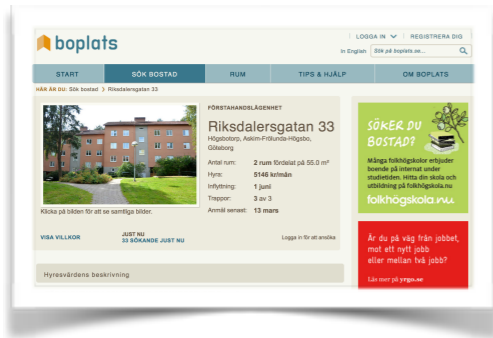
boplats

LOGGA IN | REGISTRERA DIG

In English | Sök på boplats.se...

START | SÖK BOSTAD | RUM | TIPS & HJÄLP | OM BOPLATS

HÄR ÄR DU: Sök bostad > Riksdalersgatan 33

FÖRSTAHANDSLÄGENHET

Riksdalersgatan 33

Högsbotorp, Askim-Frölunda-Högsbo, Göteborg

Antal rum: 2 rum fördelat på 55.0 m²

Hyra: 5146 kr/mån

Inflyttning: 1 juni

Trappor: 3 av 3

Anmäl senast: 13 mars

Klicka på bilden för att se samtliga bilder.

VISA VILLKOR

JUST NU
33 SÖKANDE JUST NU

Logga in för att ansöka

Hyresvärdens beskrivning

SÖKER DU BOSTAD?

Många folkhögskolor erbjuder boende på internat under studietiden. Hitta din skola och utbildning på folkhögskola.nu

folkhögskola.nu

Är du på väg från jobbet, mot ett nytt jobb eller mellan två jobb?

Läs mer på yrgo.se